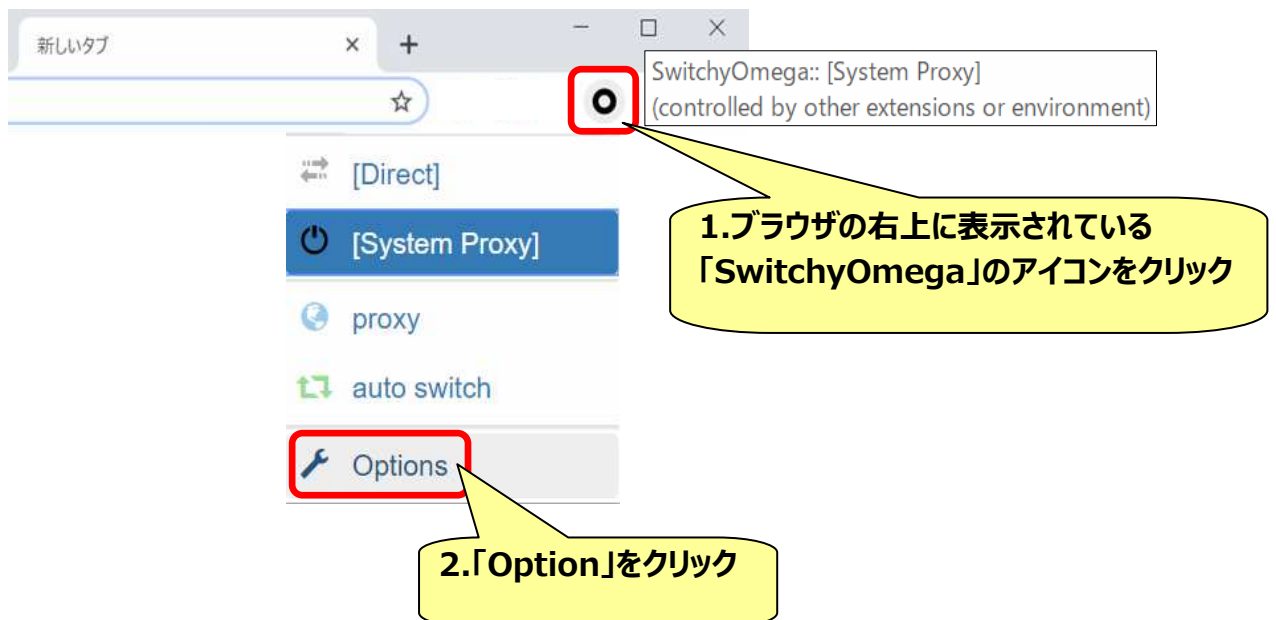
新しいタブ ×
+
SwitchyOmega:: [System Proxy]
(controlled by other extensions or environment)

[Direct]
[System Proxy]
proxy
auto switch
Options

1.ブラウザの右上に表示されている「SwitchyOmega」のアイコンをクリック

2.「Option」をクリック